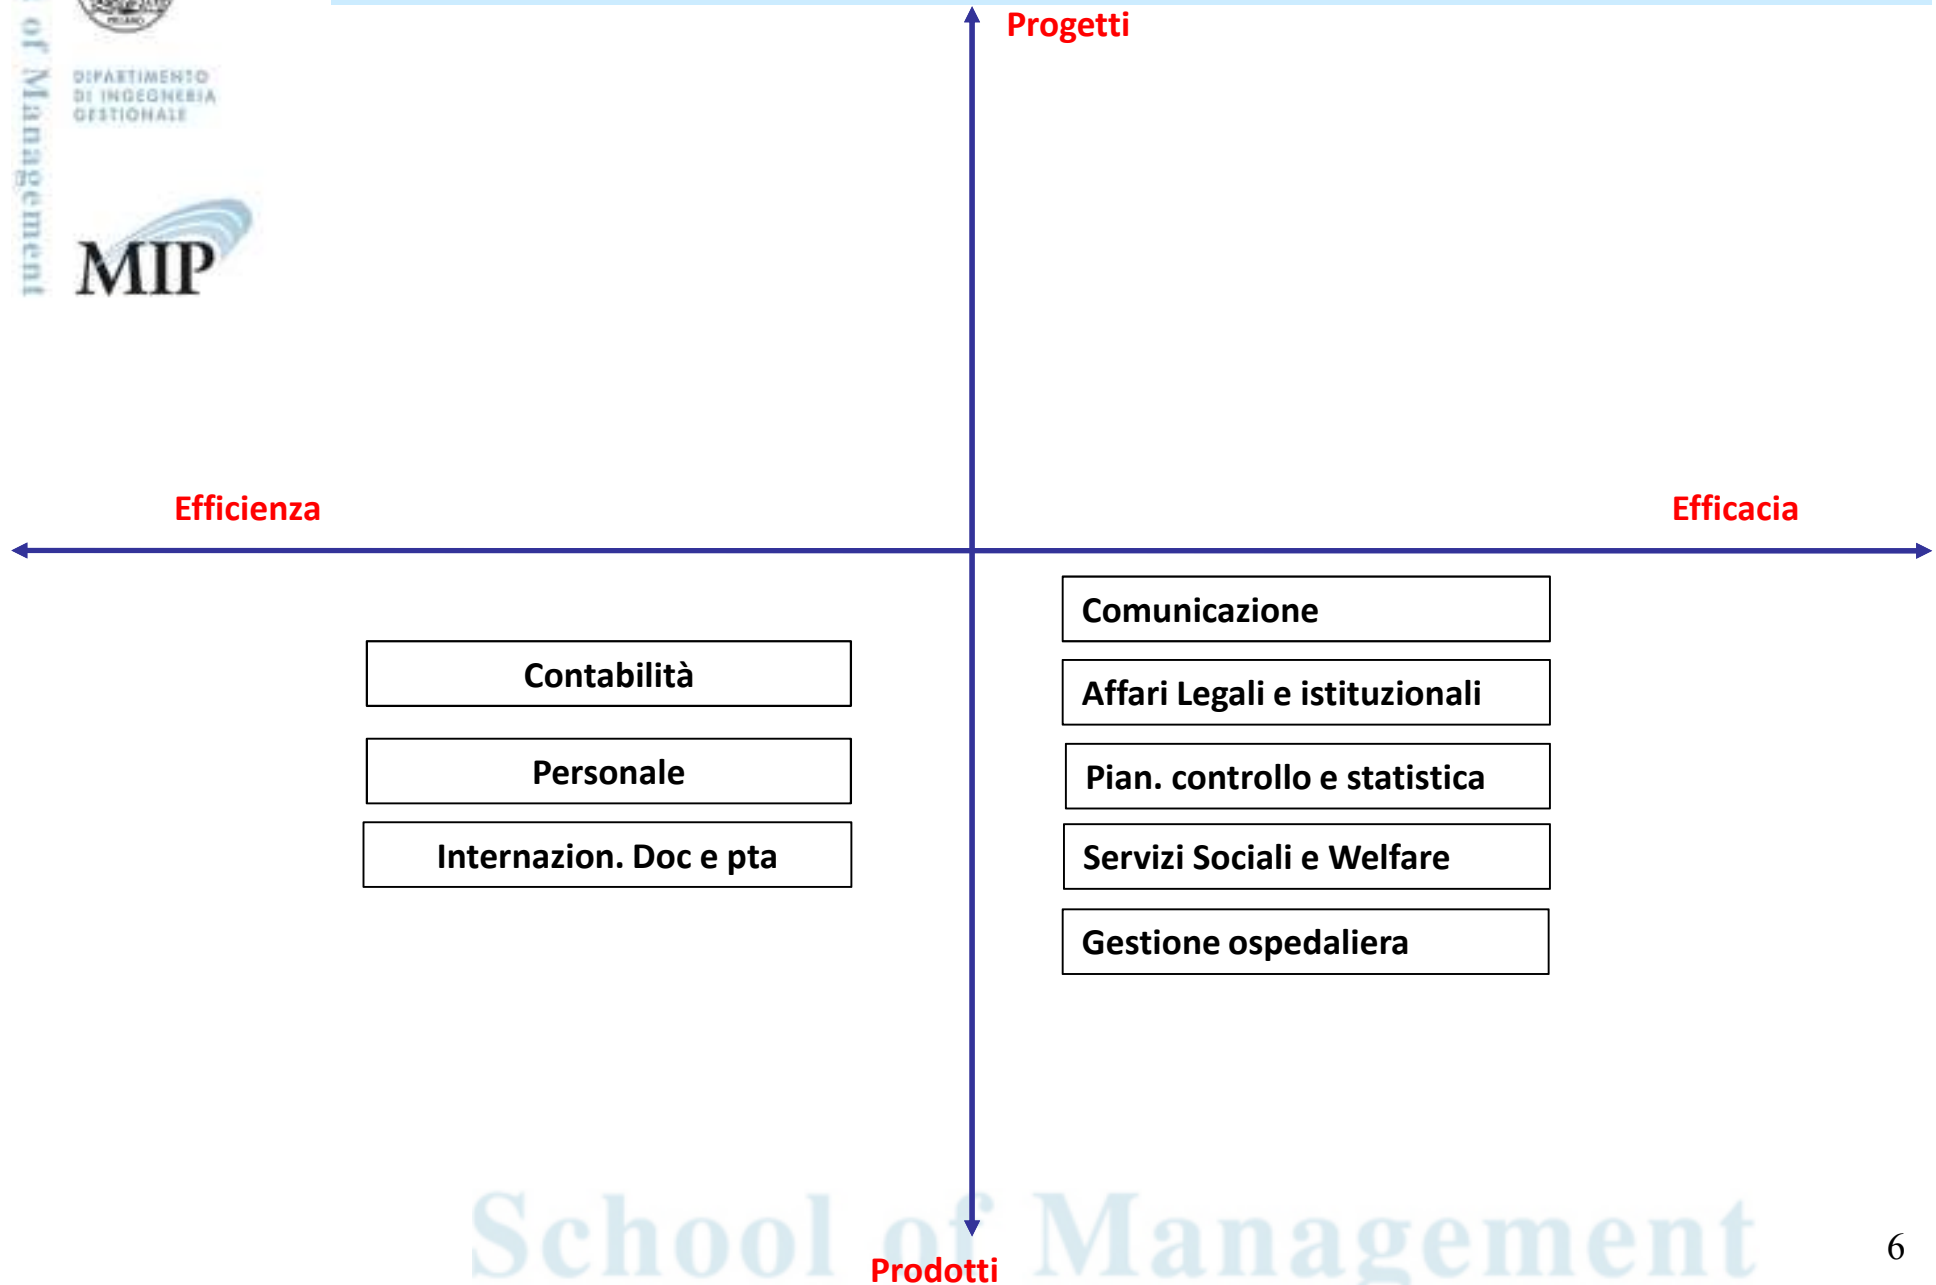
of Management

DIPARTIMENTO DI INGEGNERIA GESTIONALE

MIP

Progetti

Efficienza

Efficacia

Comunicazione

Contabilità

Affari Legali e istituzionali

Personale

Pian. controllo e statistica

Internazion. Doc e pta

Servizi Sociali e Welfare

Gestione ospedaliera

School of Management

Prodotti

6